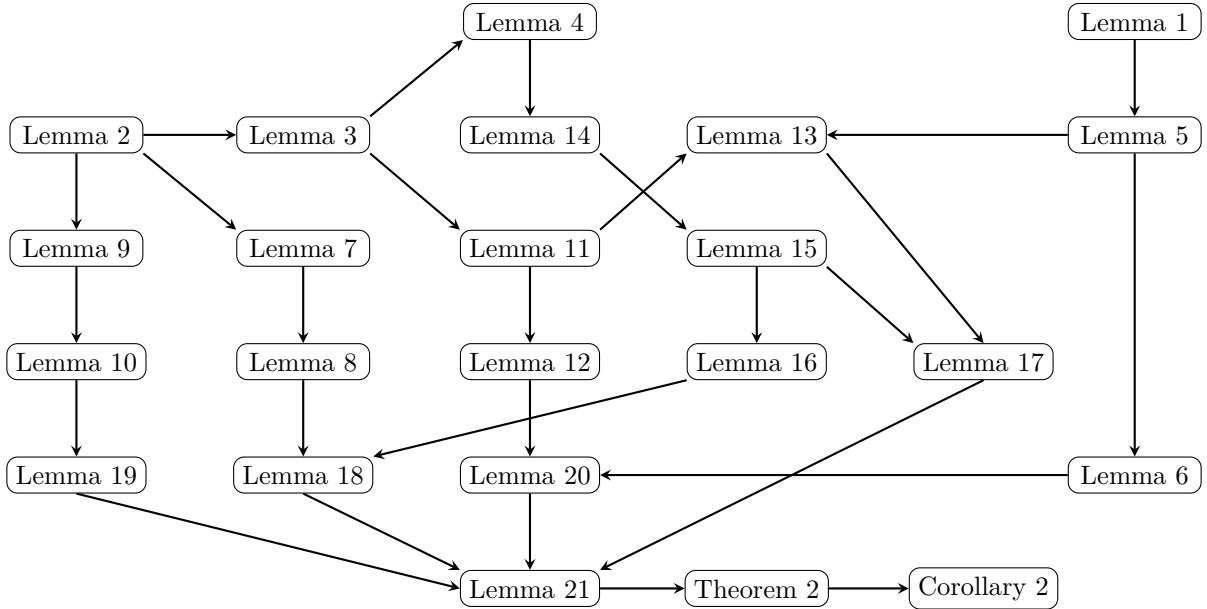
Lemma 4

Lemma 1

Lemma 2

Lemma 3

Lemma 14

Lemma 13

Lemma 5

Lemma 9

Lemma 7

Lemma 11

Lemma 15

Lemma 10

Lemma 8

Lemma 12

Lemma 16

Lemma 17

Lemma 19

Lemma 18

Lemma 20

Lemma 6

Lemma 21

Theorem 2

Corollary 2